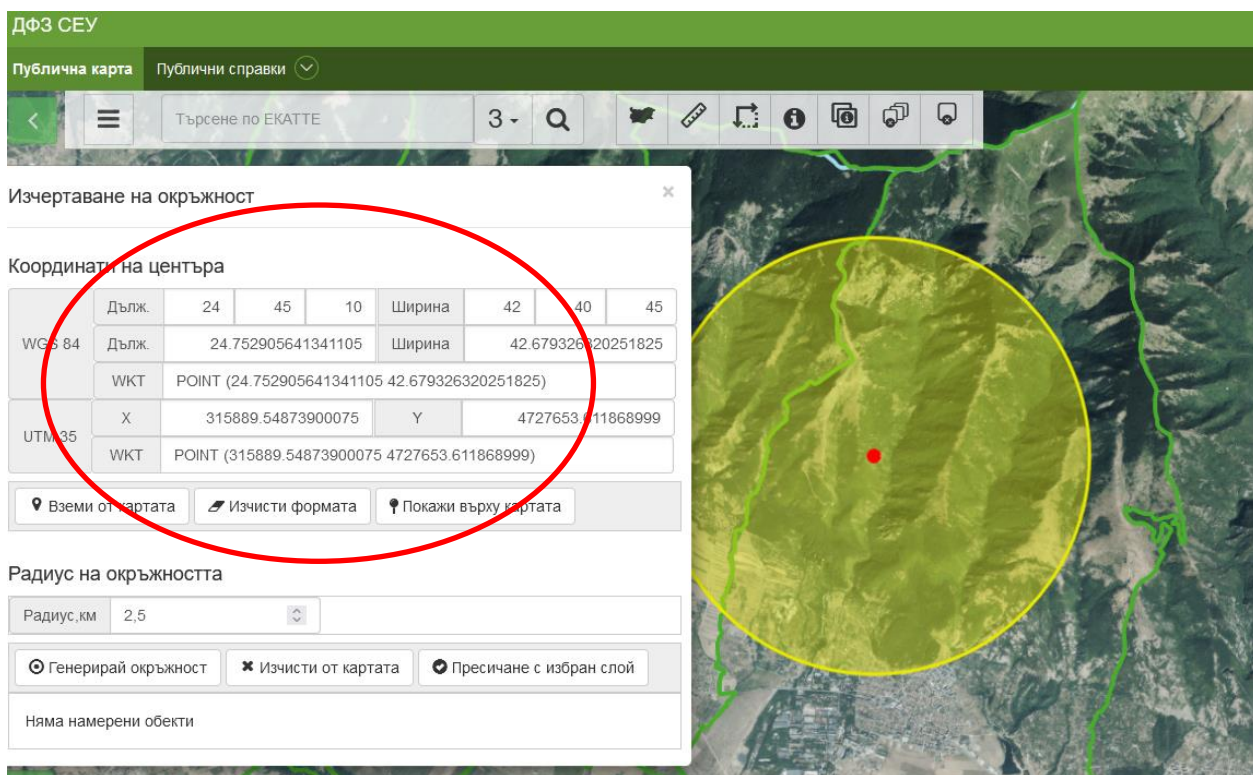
ДФЗ СЕУ

Публична карта | Публични справки

Търсене по ЕКАТТЕ | 3

Изчертаване на окръжност

×

Координати на центъра

| WGS 84 | Дълж. | 24 | 45 | 10 | Ширина | 42 | 40 | 45 |
|---|---|---|---|---|---|---|---|---|
| | Дълж. | 24.752905641341105 | | | Ширина | 42.679326320251825 | | |
| | WKT | POINT (24.752905641341105 42.679326320251825) | | | | | | |
| UTM 35 | X | 315889.54873900075 | | | Y | 4727653.611868999 | | |
| | WKT | POINT (315889.54873900075 4727653.611868999) | | | | | | |

Вземи от картата | Изчисти формата | Покажи върху картата

Радиус на окръжността

Радиус,км | 2,5

Генерирай окръжност | Изчисти от картата | Пресичане с избран слой

Няма намерени обекти